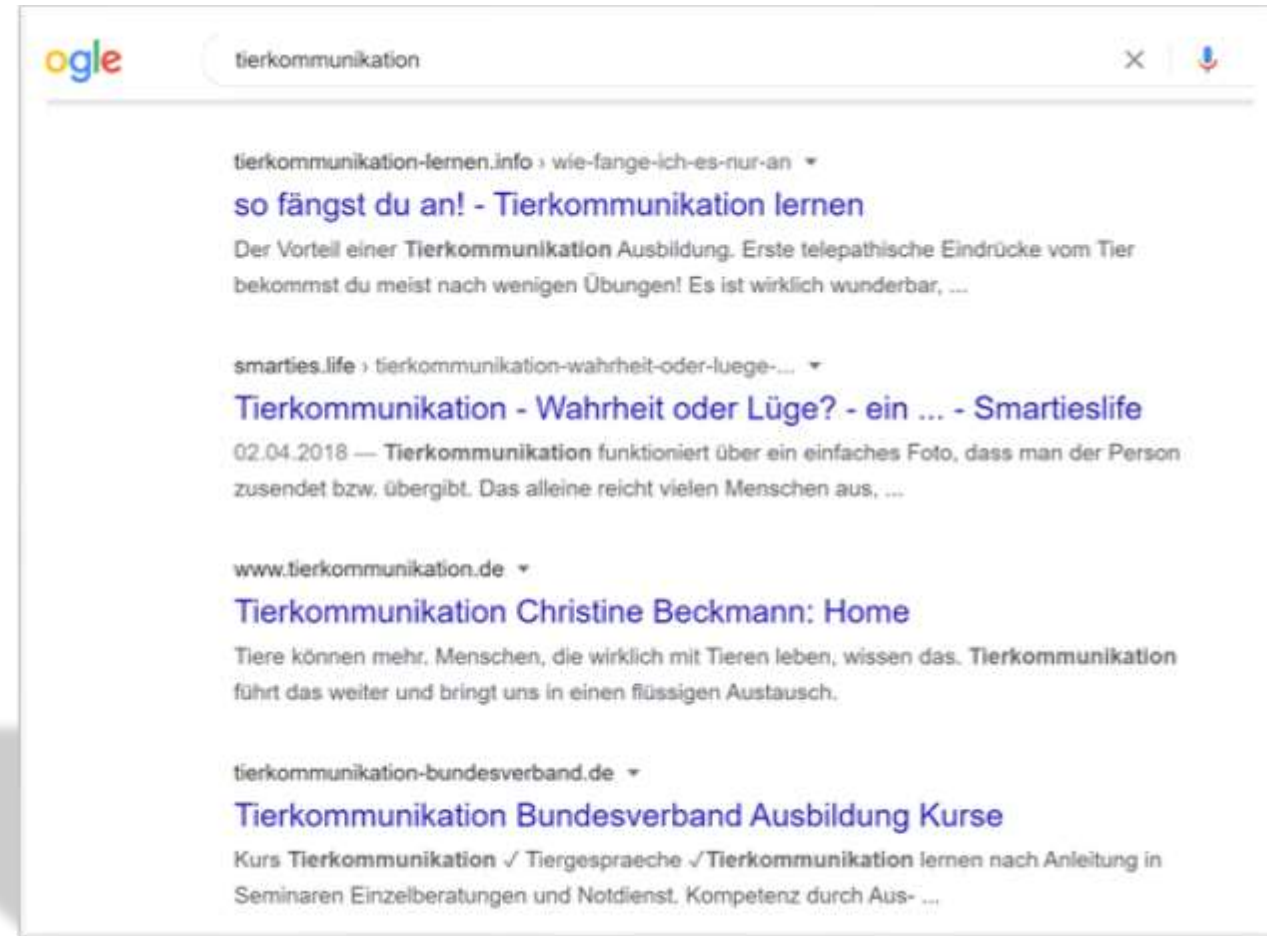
ogle

tierkommunikation

×

tierkommunikation-lernen.info › wie-fange-ich-es-nur-an ▾

so fängst du an! - Tierkommunikation lernen

Der Vorteil einer Tierkommunikation Ausbildung. Erste telepathische Eindrücke vom Tier bekommst du meist nach wenigen Übungen! Es ist wirklich wunderbar, ...

smarties.life › tierkommunikation-wahrheit-oder-luege-... ▾

Tierkommunikation - Wahrheit oder Lüge? - ein ... - Smartieslife

02.04.2018 — Tierkommunikation funktioniert über ein einfaches Foto, dass man der Person zusendet bzw. übergibt. Das alleine reicht vielen Menschen aus, ...

www.tierkommunikation.de ▾

Tierkommunikation Christine Beckmann: Home

Tiere können mehr. Menschen, die wirklich mit Tieren leben, wissen das. Tierkommunikation führt das weiter und bringt uns in einen flüssigen Austausch.

tierkommunikation-bundesverband.de ▾

Tierkommunikation Bundesverband Ausbildung Kurse

Kurs Tierkommunikation ✓ Tiergespraeche ✓Tierkommunikation lernen nach Anleitung in Seminaren Einzelberatungen und Notdienst. Kompetenz durch Aus- ...